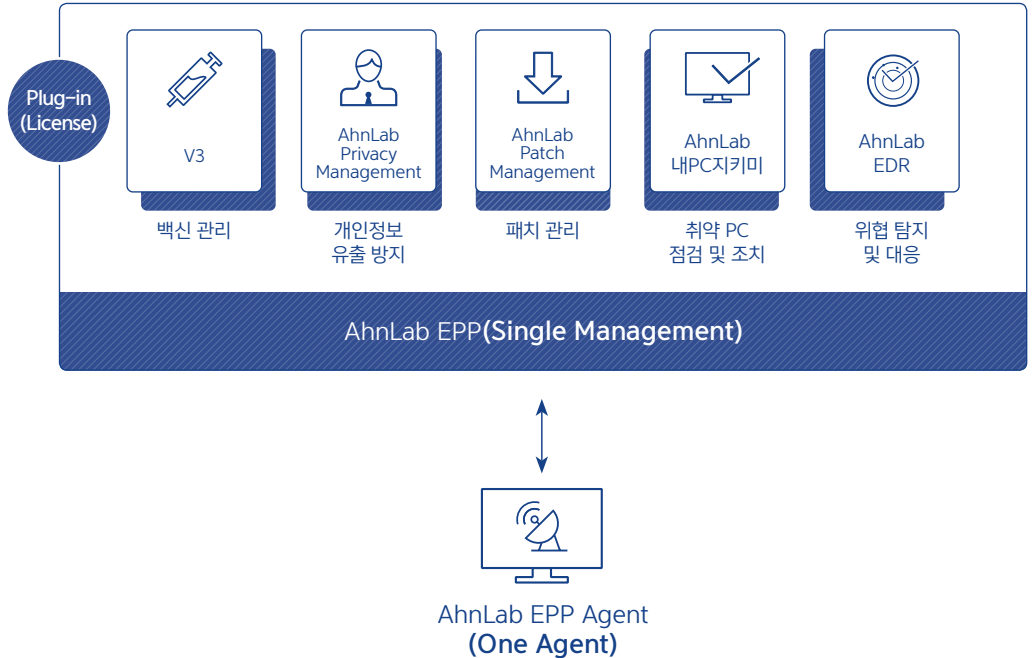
Plug-in
(License)

V3
백신 관리

AhnLab
Privacy
Management
개인정보
유출 방지

AhnLab
Patch
Management
패치 관리

AhnLab
내PC지키미
취약 PC
점검 및 조치

AhnLab
EDR
위협 탐지
및 대응

AhnLab EPP(Single Management)

AhnLab EPP Agent
(One Agent)